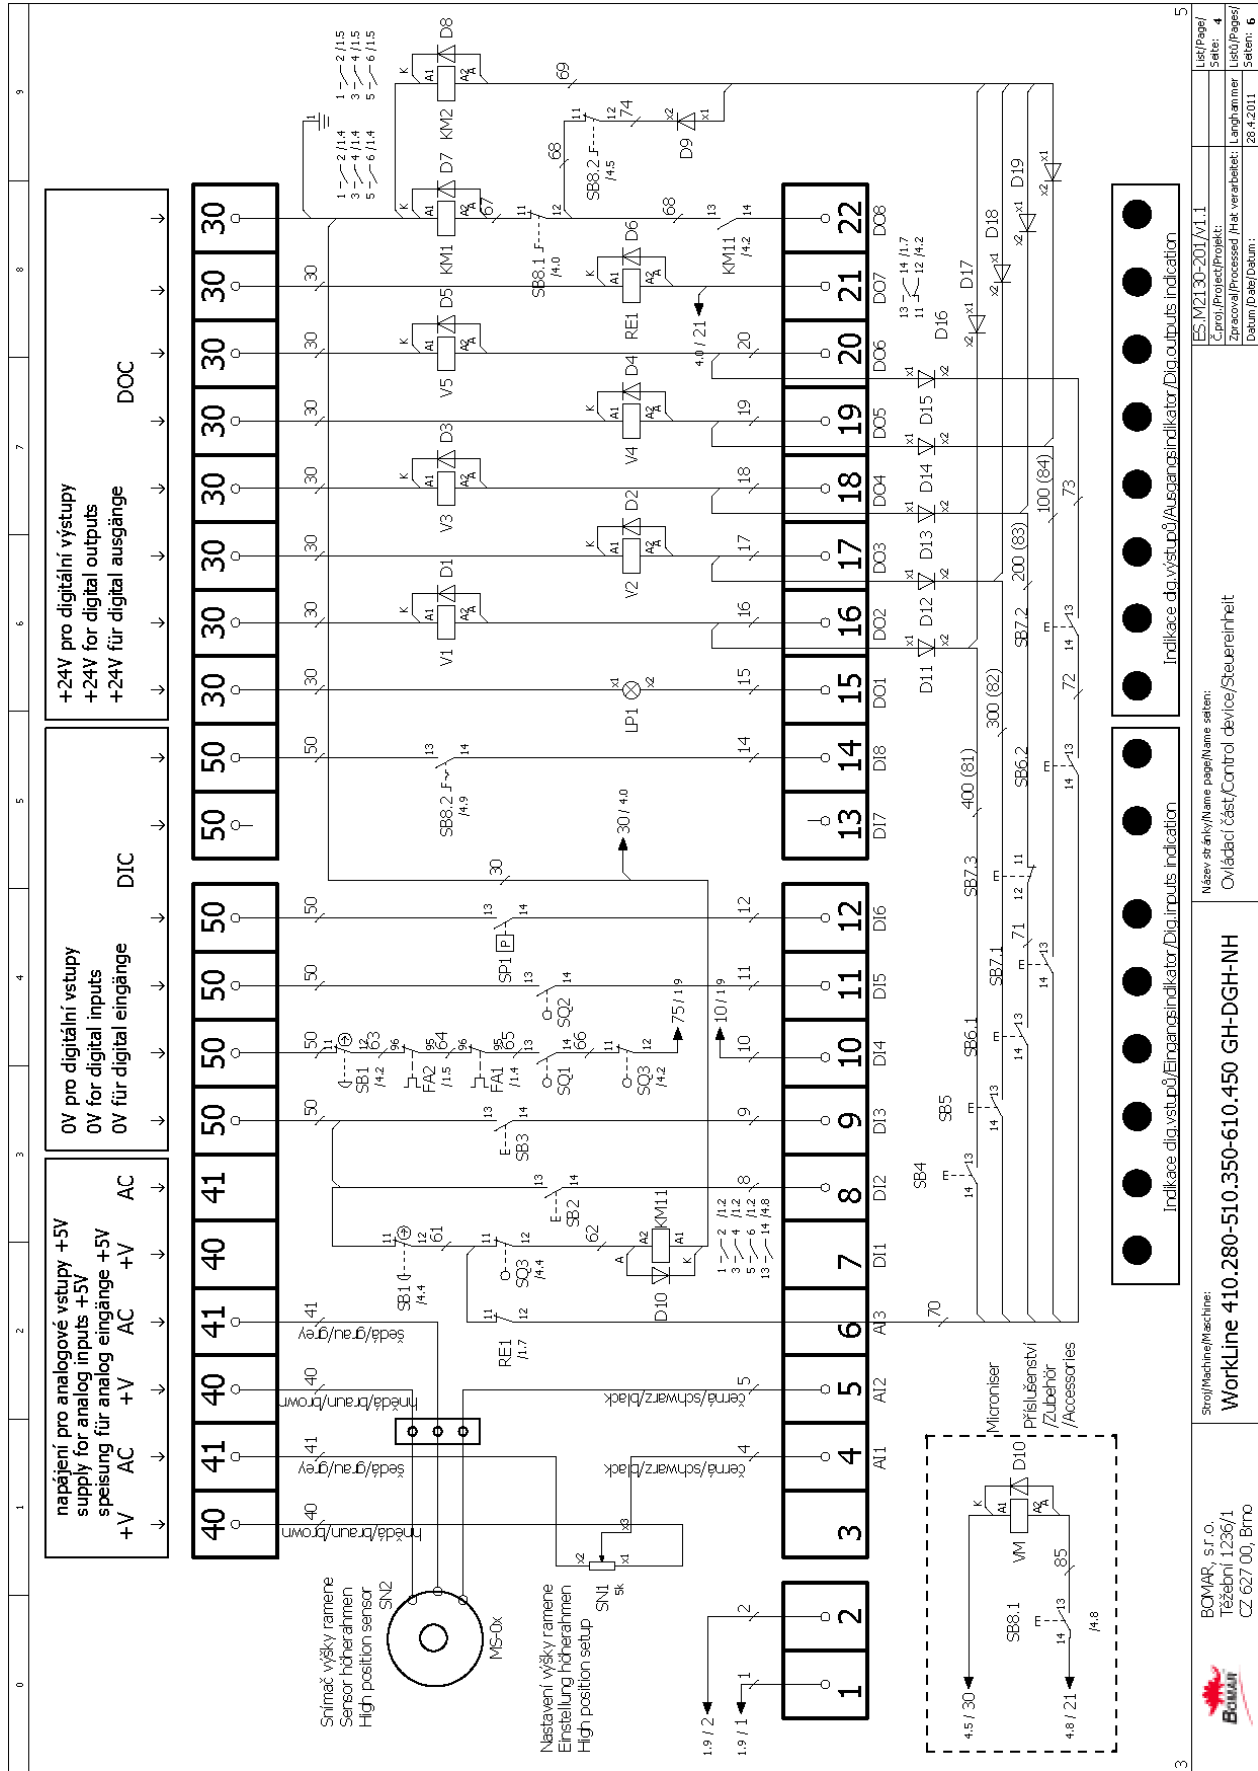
napájení pro analogové vstupy +5V
supply for analog inputs +5V
speisung für analog eingänge +5V
+V AC +V AC +V AC

0V pro digitální vstupy
0V for digital inputs
0V für digital eingänge
DIC

+24V pro digitální výstupy
+24V for digital outputs
+24V für digital ausgänge
DOC

40 41 40 41 40 41 50 50 50 50 50 50 30 30 30 30 30 30 30 30

1 2 3 4 5 6 7 8 9 10 11 12 13 14 15 16 17 18 19 20 21 22

AI1 AI2 AI3 DI1 DI2 DI3 DI4 DI5 DI6 DI7 DI8 DO1 DO2 DO3 DO4 DO5 DO6 DO7 DO8

Snímač výšky ramene
Sensor höherahmen
High position sensor
SN2
MS-0x

Nastavení výšky ramene
Einstellung höherahmen
High position setup
SN1
5k

1.9 / 2
1.9 / 1

šedá/grau/grey
hnědá/braun/brown
černá/schwarz/black

SB1 /4.2
FA2 /1.5
FA1 /1.4
SQ1
SQ3 /4.2
SQ2
SP1
SB3
SB2
SQ3 /4.4
SB1 /4.4
RE1 /1.7
KM11
D10
75 / 1.9
10 / 1.9
30 / 4.0

SB8.2 /4.9
LP1
V1 V2 V3 V4 V5 RE1 KM1 KM2
D1 D2 D3 D4 D5 D6 D7 D8 D9
SB8.1 /4.0
SB8.2 /4.5
KM11 /4.2
4.0 / 21

D11 D12 D13 D14 D15 D16 D17 D18 D19

SB4 SB5 SB6.1 SB7.1 SB7.3 SB6.2 SB7.2
400 (81) 300 (82) 200 (83) 100 (84)
70 71 72 73

Microniser
Příslušenství
/Zubehör
/Accessories
VM D10
SB8.1
4.5 / 30
4.8 / 21
85
/4.8

Indikace dig.vstupů/Eingangsindikator/Dig.inputs indication
Indikace dig.výstupů/Ausgangsindikator/Dig.outputs indication

BOMAR, s.r.o.
Těžební 1236/1
CZ 627 00, Brno

Stroj/Machine/Machine:
WorkLine 410.280-510.350-610.450 GH-DGH-NH

Název stránky/Name page/Name seiten:
Ovládací část/Control device/Steuereinheit

ES.M2130-201/v1.1
Č.proj./Project/Projekt:
Zpracoval/Processed/Hat verarbeitet: Langhammer
Datum/Date/Datum: 28.4.2011
List/Page/Seite: 4
Listů/Pages/Seiten: 6